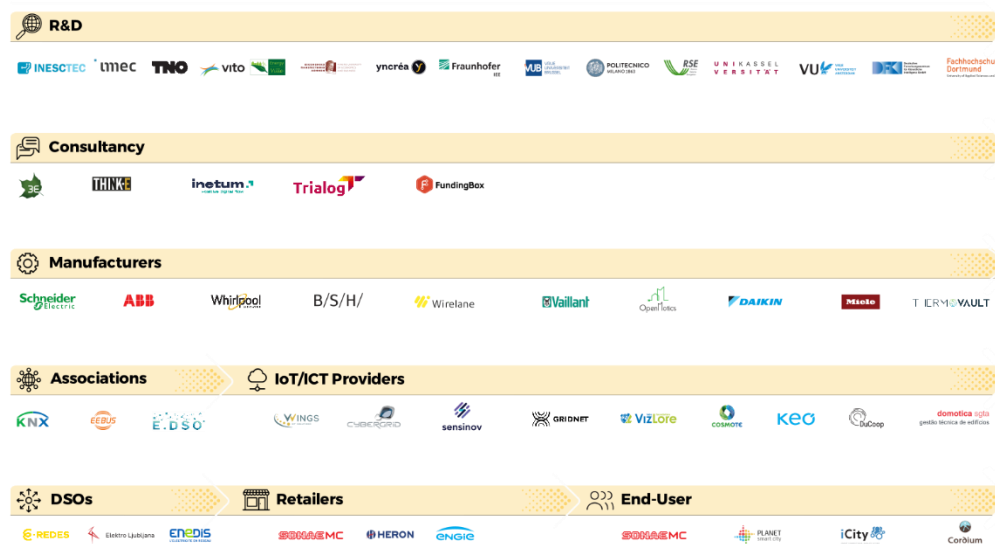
R&D

INESCTEC imec TNO vito yncréa Fraunhofer VUB POLITECNICO MILANO 1863 RSE UNIKASSEL VERSITÄT VU DFKI Fachhochschule Dortmund

Consultancy

3E THINK-E inetum. Trialog FundingBox

Manufacturers

Schneider Electric ABB Whirlpool B/S/H/ Wirelane Vaillant OpenOtics DAIKIN Miele THERMOVAULT

Associations

KNX EEBUS E.DSO

IoT/ICT Providers

WINGS CYBERGRID sensinov GRIDNET VizLore COSMOTE KEO DuCoop domotica sgta gestió tècnica de edificis

DSOs

E-REDES Elektro Ljubljana enedis

Retailers

SONAE MC HERON engie

End-User

SONAE MC PLANET smart city iCity Cordium